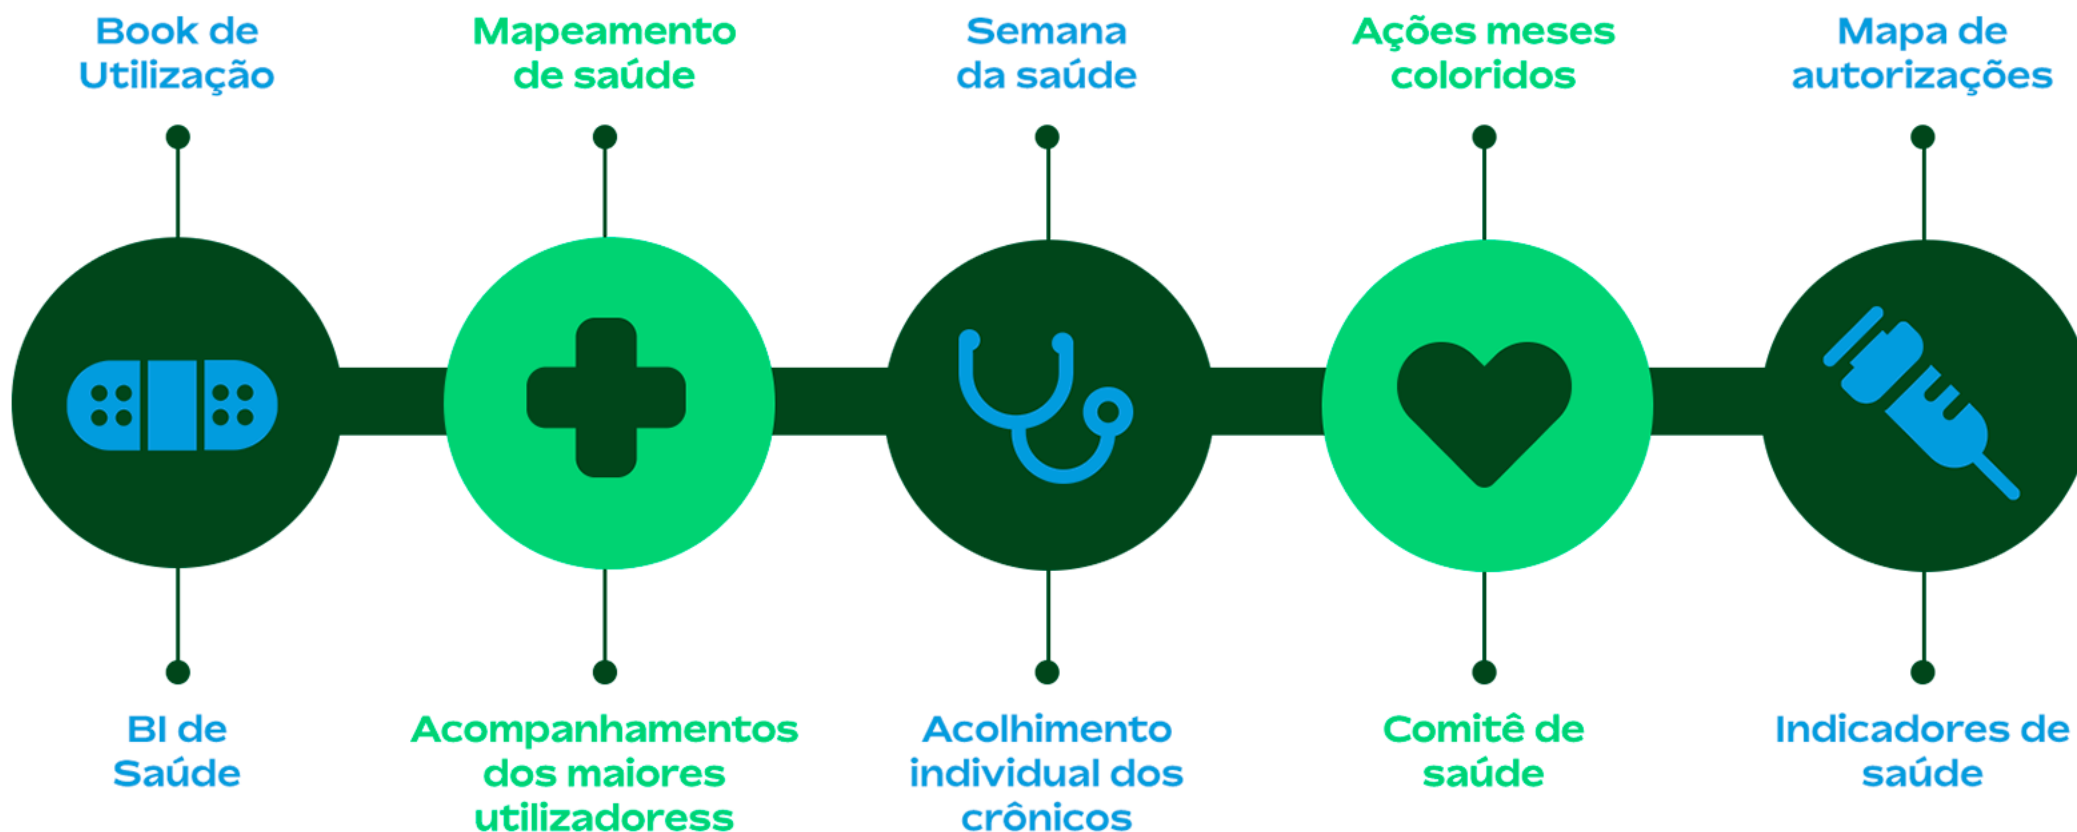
Book de Utilização

Mapeamento de saúde

Semana da saúde

Ações meses coloridos

Mapa de autorizações

BI de Saúde

Acompanhamentos dos maiores utilizadoress

Acolhimento individual dos crônicos

Comitê de saúde

Indicadores de saúde